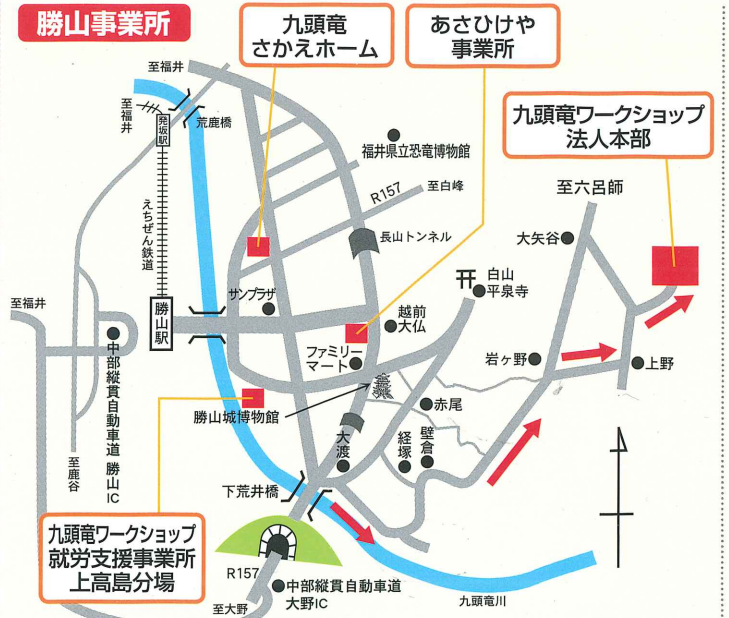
勝山事業所

九頭竜
さかえホーム

あさひけや
事業所

九頭竜ワークショップ
法人本部

至福井
至福井
発坂駅
荒鹿橋
福井県立恐竜博物館
R157
至白峰
長山トンネル
えちぜん鉄道
至六呂師
大矢谷
白山
平泉寺
勝山駅
サンプラザ
越前
大仏
至福井
中部縦貫自動車道 勝山IC
ファミリーマート
岩ヶ野
上野
勝山城博物館
赤尾
大渡
経塚
壁倉
至鹿谷
下荒井橋

九頭竜ワークショップ
就労支援事業所
上高島分場

R157
中部縦貫自動車道
大野IC
至大野
九頭竜川